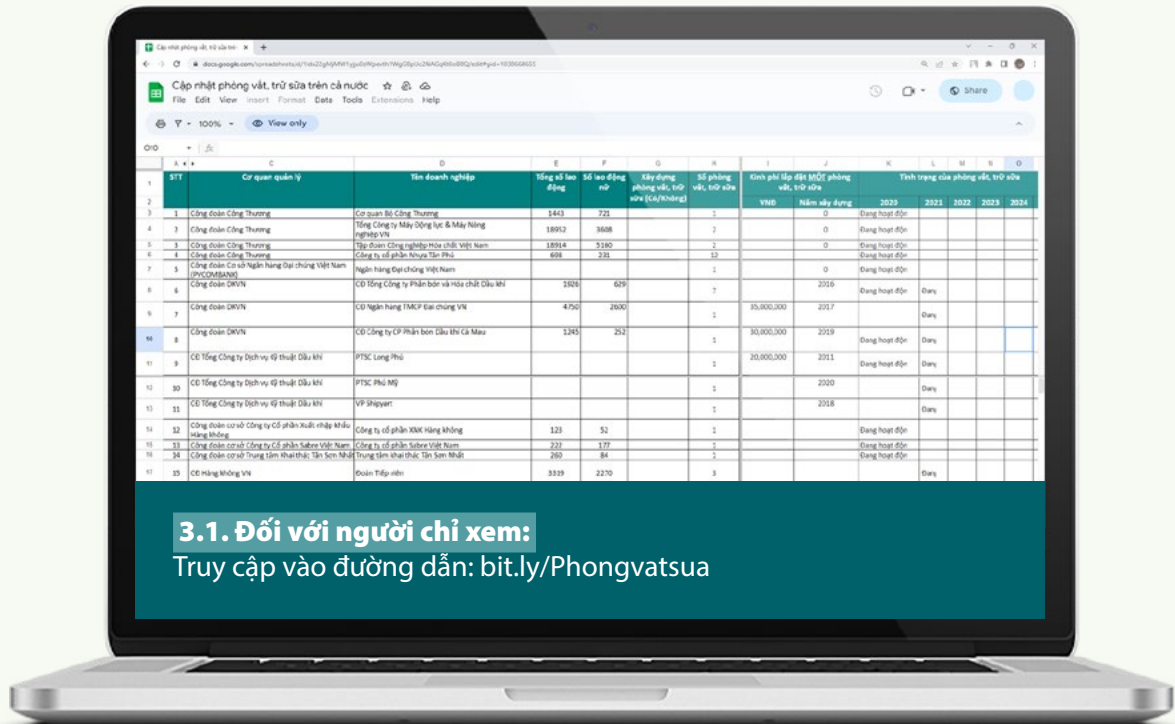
Cập nhật phòng vắt, trữ sữa trên cả nước
File Edit View Insert Format Data Tools Extensions Help
Share
100% View only

| STT | Cơ quan quản lý | Tên doanh nghiệp | Tổng số lao động | Số lao động nữ | Xây dựng phòng vắt, trữ sữa (Có/Không) | Số phòng vắt, trữ sữa | Kinh phí lắp đặt MỘT phòng vắt, trữ sữa VNĐ | Năm xây dựng | 2020 | 2021 | 2022 | 2023 | 2024 |
|---|---|---|---|---|---|---|---|---|---|---|---|---|---|
| 1 | Công đoàn Công Thương | Cơ quan Bộ Công Thương | 1443 | 721 | | 1 | | 0 | Đang hoạt động | | | | |
| 2 | Công đoàn Công Thương | Tổng Công ty Máy Động lực & Máy Nông nghiệp VN | 18952 | 3608 | | 2 | | 0 | Đang hoạt động | | | | |
| 3 | Công đoàn Công Thương | Tập đoàn Công nghiệp Hóa chất Việt Nam | 18914 | 5190 | | 2 | | 0 | Đang hoạt động | | | | |
| 4 | Công đoàn Công Thương | Công ty cổ phần Nhựa Tân Phú | 608 | 231 | | 12 | | | Đang hoạt động | | | | |
| 5 | Công đoàn Cơ sở Ngân hàng Đại chúng Việt Nam (PVCOMBANK) | Ngân hàng Đại chúng Việt Nam | | | | 1 | | 0 | Đang hoạt động | | | | |
| 6 | Công đoàn DKVN | CĐ Tổng Công ty Phân bón và Hóa chất Dầu khí | 1926 | 629 | | 7 | | 2016 | Đang hoạt động | Đang | | | |
| 7 | Công đoàn DKVN | CĐ Ngân hàng TMCP Đại chúng VN | 4750 | 2600 | | 1 | 35,000,000 | 2017 | | Đang | | | |
| 8 | Công đoàn DKVN | CĐ Công ty CP Phân bón Dầu khí Cà Mau | 1245 | 252 | | 1 | 30,000,000 | 2019 | Đang hoạt động | Đang | | | |
| 9 | CĐ Tổng Công ty Dịch vụ Kỹ thuật Dầu khí | PTSC Long Phú | | | | 1 | 20,000,000 | 2011 | Đang hoạt động | Đang | | | |
| 10 | CĐ Tổng Công ty Dịch vụ Kỹ thuật Dầu khí | PTSC Phú Mỹ | | | | 1 | | 2020 | | Đang | | | |
| 11 | CĐ Tổng Công ty Dịch vụ Kỹ thuật Dầu khí | VP Shipyart | | | | 1 | | 2018 | | Đang | | | |
| 12 | Công đoàn cơ sở Công ty Cổ phần Xuất nhập khẩu Hàng không | Công ty cổ phần XNK Hàng không | 123 | 52 | | 1 | | | Đang hoạt động | | | | |
| 13 | Công đoàn cơ sở Công ty Cổ phần Sabre Việt Nam | Công ty cổ phần Sabre Việt Nam | 222 | 177 | | 1 | | | Đang hoạt động | | | | |
| 14 | Công đoàn cơ sở Trung tâm Khai thác Tân Sơn Nhất | Trung tâm khai thác Tân Sơn Nhất | 260 | 84 | | 1 | | | Đang hoạt động | | | | |
| 15 | CĐ Hàng không VN | Đoàn Tiếp viên | 3339 | 2270 | | 3 | | | | Đang | | | |

3.1. Đối với người chỉ xem:
Truy cập vào đường dẫn: bit.ly/Phongvatsua